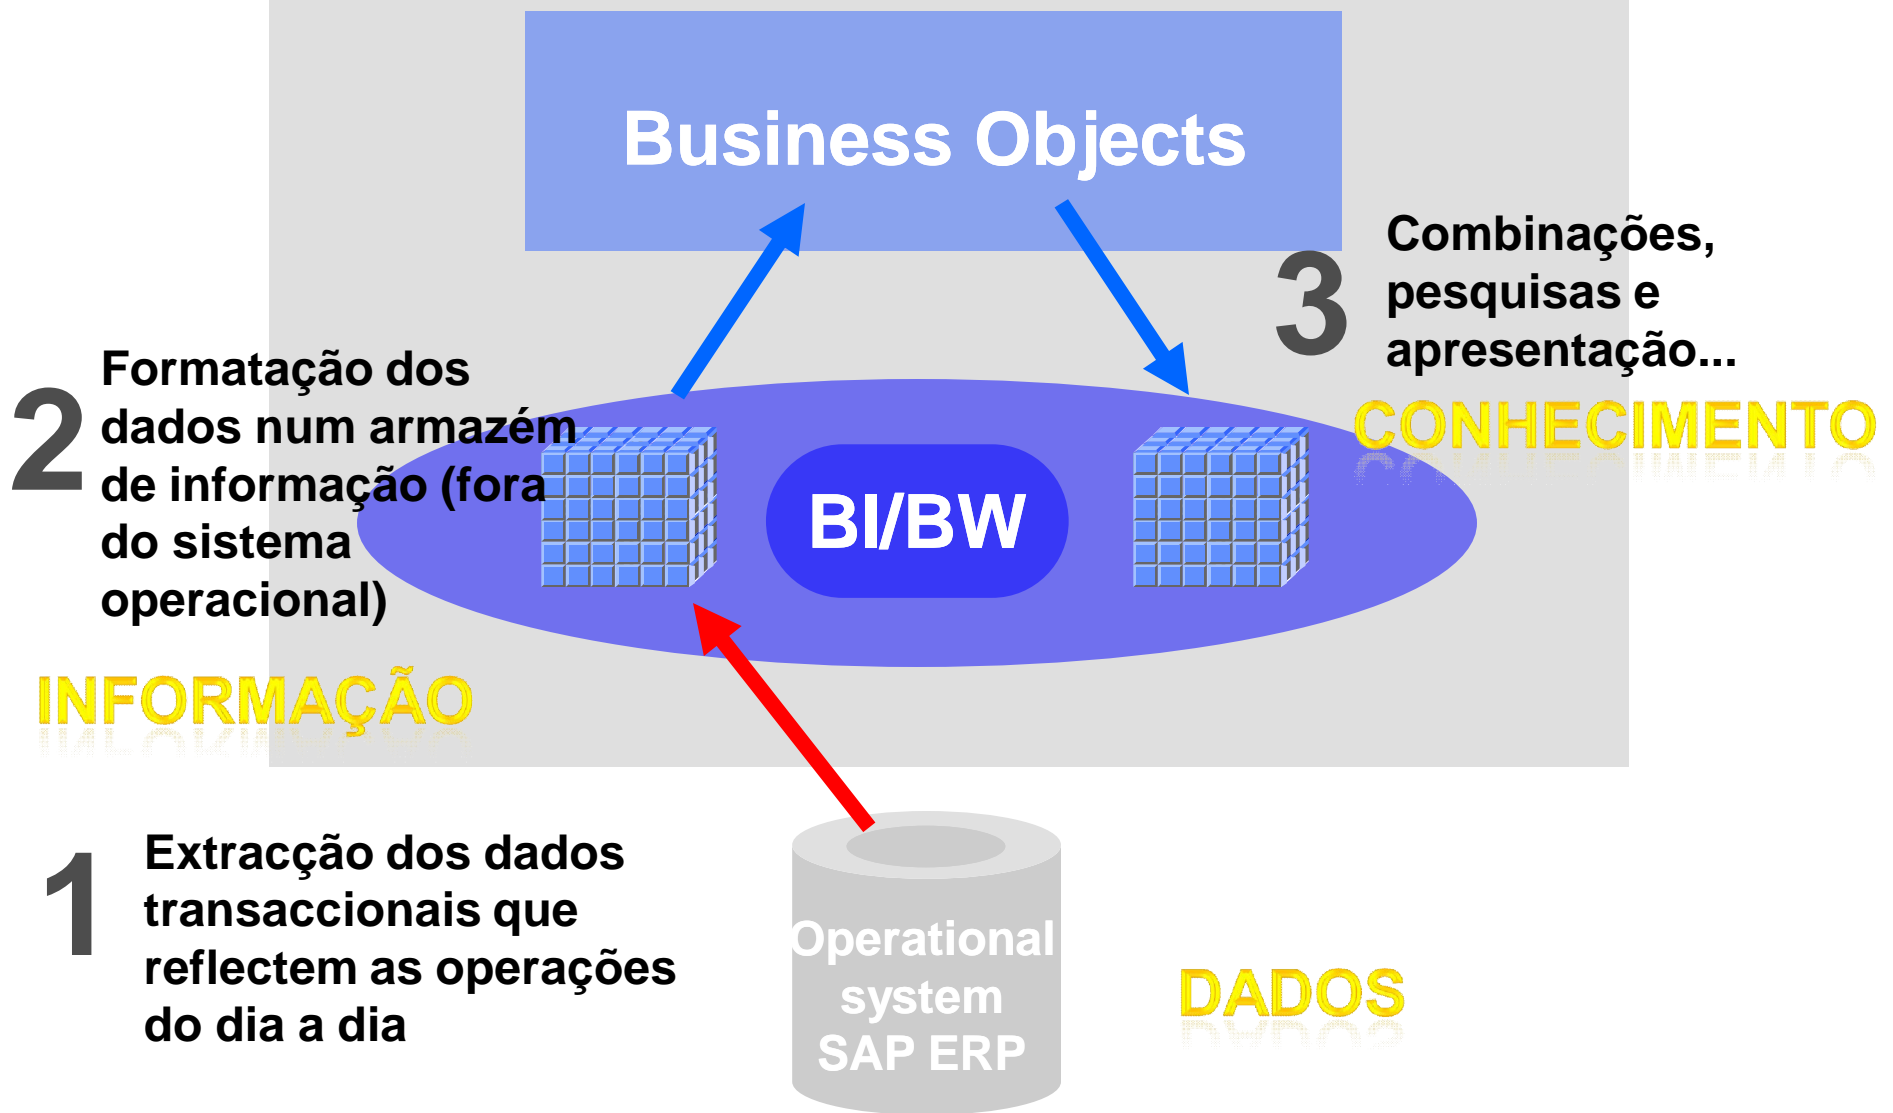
Business Objects

3 Combinações, pesquisas e apresentação...

CONHECIMENTO

2 Formatação dos dados num armazém de informação (fora do sistema operacional)

BI/BW

INFORMAÇÃO

1 Extracção dos dados transaccionais que reflectem as operações do dia a dia

Operational system SAP ERP

DADOS